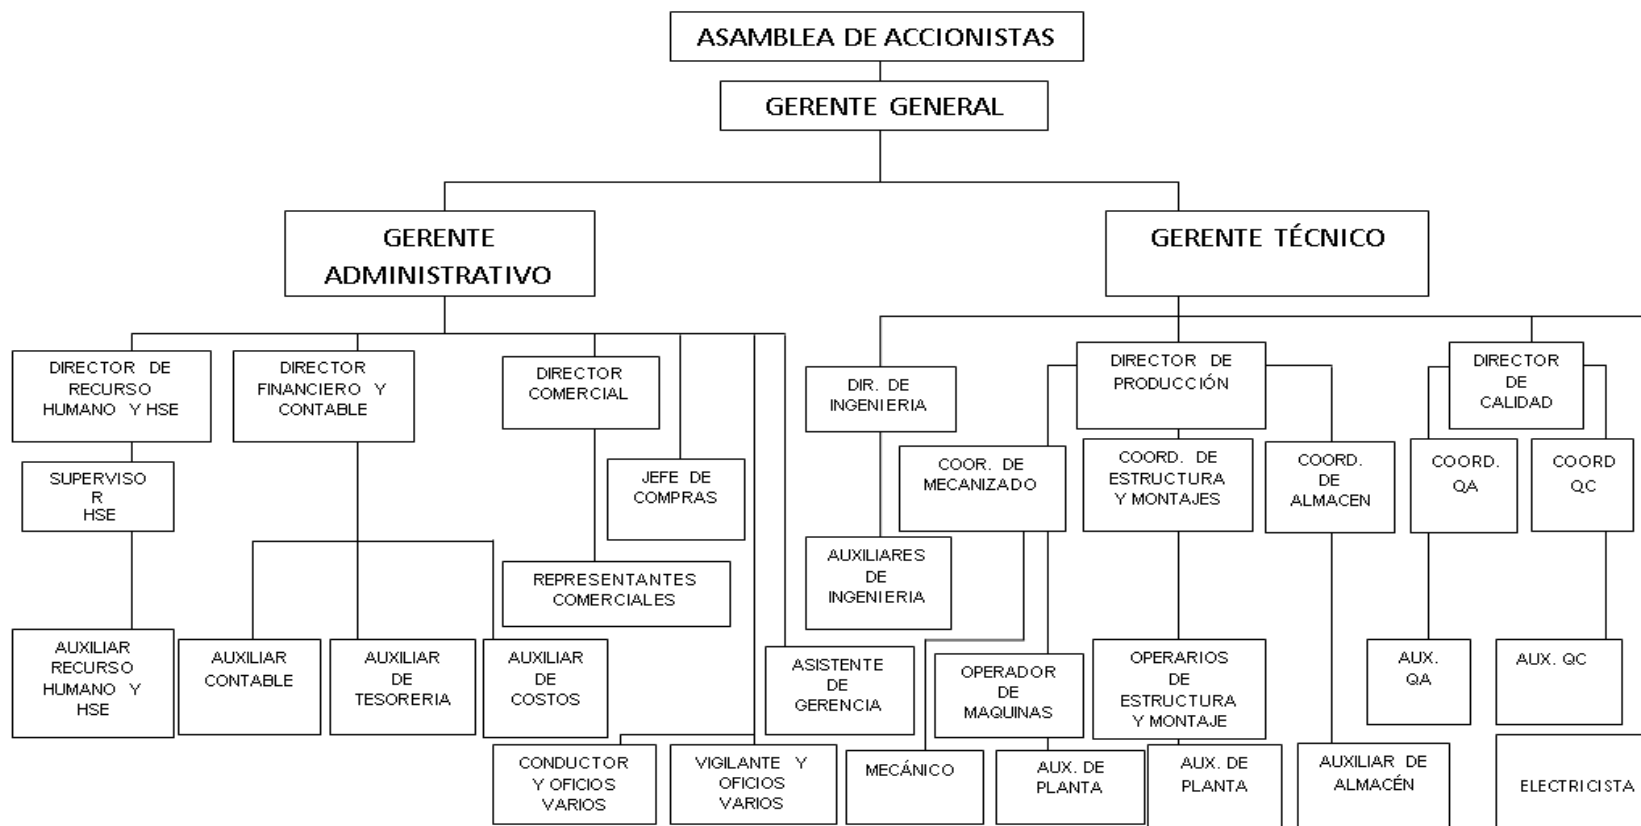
ASAMBLEA DE ACCIONISTAS

GERENTE GENERAL

GERENTE ADMINISTRATIVO

GERENTE TÉCNICO

DIRECTOR DE RECURSO HUMANO Y HSE

DIRECTOR FINANCIERO Y CONTABLE

DIRECTOR COMERCIAL

SUPERVISO R HSE

JEFE DE COMPRAS

REPRESENTANTES COMERCIALES

AUXILIAR RECURSO HUMANO Y HSE

AUXILIAR CONTABLE

AUXILIAR DE TESORERIA

AUXILIAR DE COSTOS

ASISTENTE DE GERENCIA

CONDUCTOR Y OFICIOS VARIOS

VIGILANTE Y OFICIOS VARIOS

DIR. DE INGENIERIA

AUXILIARES DE INGENIERIA

DIRECTOR DE PRODUCCIÓN

COOR. DE MECANIZADO

COORD. DE ESTRUCTURA Y MONTAJES

COORD. DE ALMACEN

OPERADOR DE MAQUINAS

OPERARIOS DE ESTRUCTURA Y MONTAJE

MECÁNICO

AUX. DE PLANTA

AUX. DE PLANTA

AUXILIAR DE ALMACÉN

DIRECTOR DE CALIDAD

COORD. QA

COORD QC

AUX. QA

AUX. QC

ELECTRICISTA